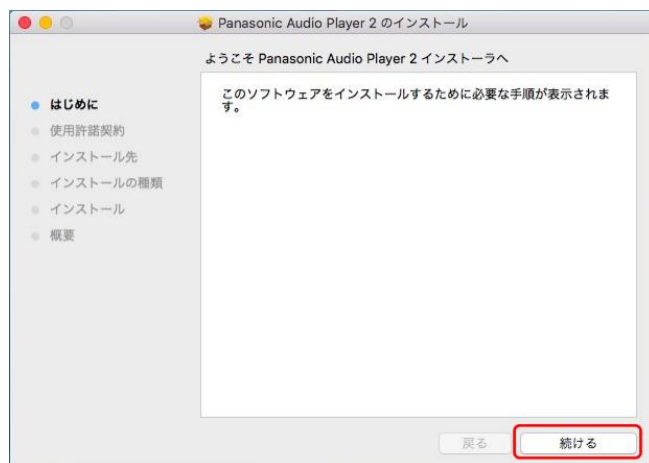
Panasonic Audio Player 2 のインストール

ようこそ Panasonic Audio Player 2 インストーラへ

はじめに
使用許諾契約
インストール先
インストールの種類
インストール
概要

このソフトウェアをインストールするために必要な手順が表示されます。

戻る
続ける